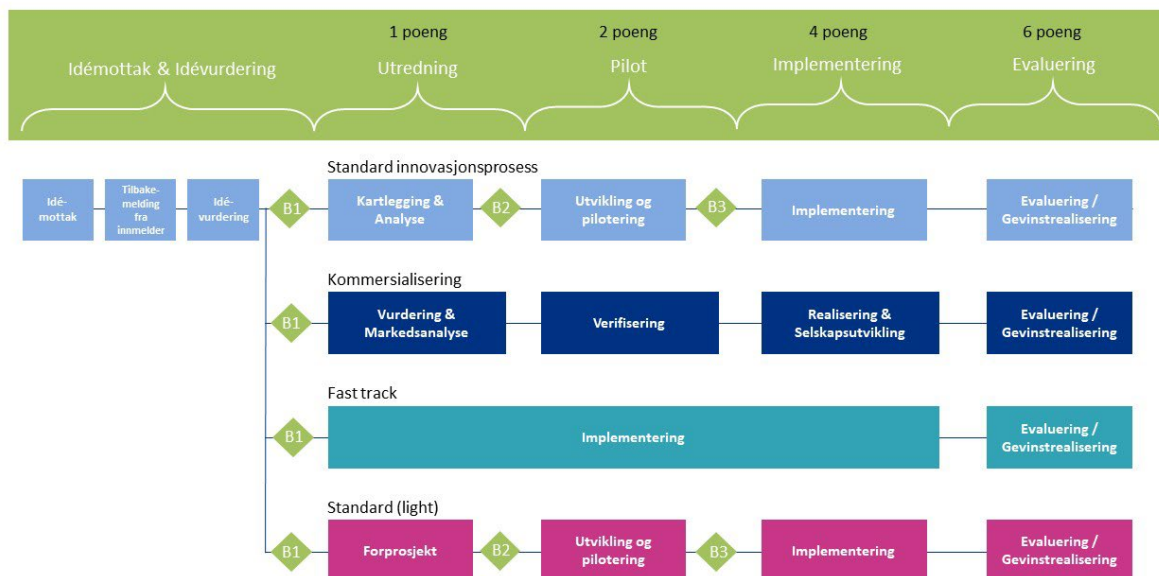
Idémottak & Idévurdering

1 poeng
Utredning

2 poeng
Pilot

4 poeng
Implementering

6 poeng
Evaluering

Idémottak

Tilbakemelding fra innmelder

Idévurdering

Standard innovasjonsprosess

B1

Kartlegging & Analyse

B2

Utvikling og pilotering

B3

Implementering

Evaluering / Gevinstrealisering

Kommersialisering

B1

Vurdering & Markedsanalyse

Verifisering

Realisering & Selskapsutvikling

Evaluering / Gevinstrealisering

Fast track

B1

Implementering

Evaluering / Gevinstrealisering

Standard (light)

B1

Forprosjekt

B2

Utvikling og pilotering

B3

Implementering

Evaluering / Gevinstrealisering